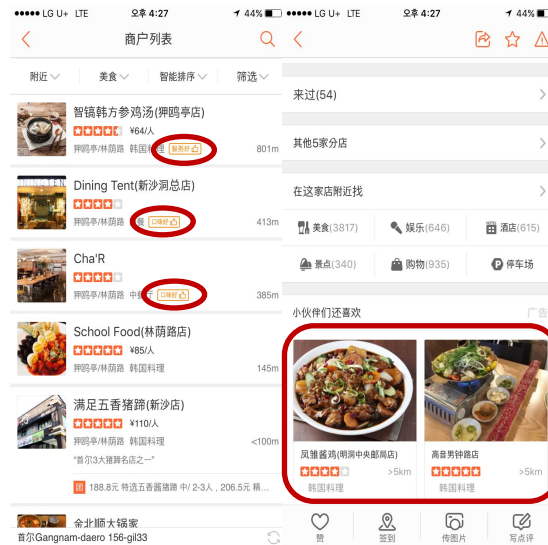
●●●●○ LG U+ LTE 오후 4:27 44%

商户列表

附近 美食 智能排序 筛选

智镜韩方参鸡汤(狎鸥亭店)
¥64/人
狎鸥亭/林荫路 韩国料理 服务好 801m

Dining Tent(新沙洞总店)
狎鸥亭/林荫路 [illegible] 口味好 413m

Cha'R
狎鸥亭/林荫路 中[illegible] 口味好 385m

School Food(林荫路店)
¥85/人
狎鸥亭/林荫路 韩国料理 145m

满足五香猪蹄(新沙店)
¥110/人
狎鸥亭/林荫路 韩国料理 <100m
"首尔3大猪蹄名店之一"

团 188.8元 特选五香猪蹄 中/2-3人，206.5元 精...

金北顺大锅家
首尔Gangnam-daero 156-gil33

●●●●○ LG U+ LTE 오후 4:27 44%

来过(54)

其他5家分店

在这家店附近找

美食(3817) 娱乐(646) 酒店(615)
景点(340) 购物(935) 停车场

小伙伴们还喜欢 广告

凤雏酱鸡(明洞中央邮局店)
>5km
韩国料理

高音男钟路店
>5km
韩国料理

赞 签到 传图片 写点评